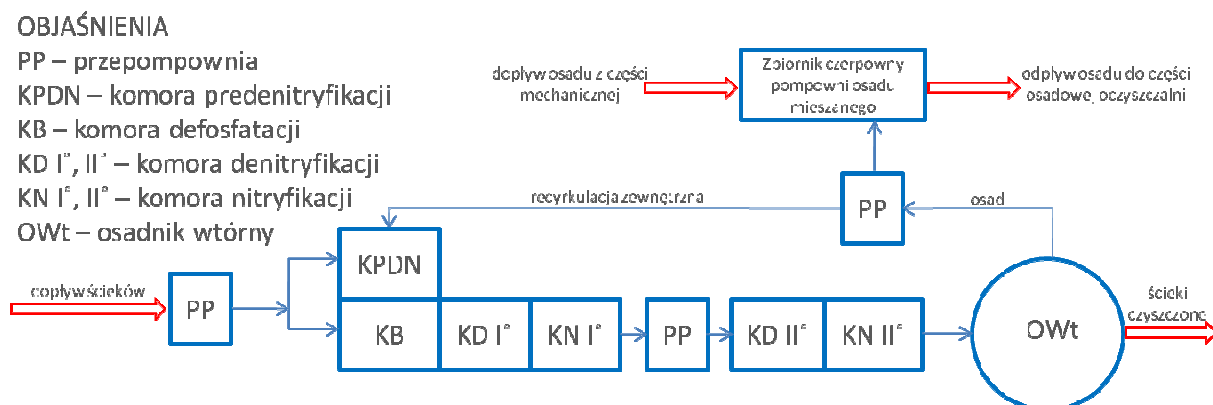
OBJAŚNIENIA
PP – przepompownia
KPDN – komora predenitryfikacji
KB – komora defosfatacji
KD I°, II° – komora denitryfikacji
KN I°, II° – komora nitryfikacji
OWt – osadnik wtórny

dopływosadu z części mechanicznej

Zbiornik czerpowy pompowni osadu mieszanego

odpływosadu do części osadowe oczyszczalni

recyrkulacja zewnętrzna

PP

osad

KPDN

dopływścieków

PP

KB

KD I°

KN I°

PP

KD II°

KN II°

OWt

ścieki oczyszczone